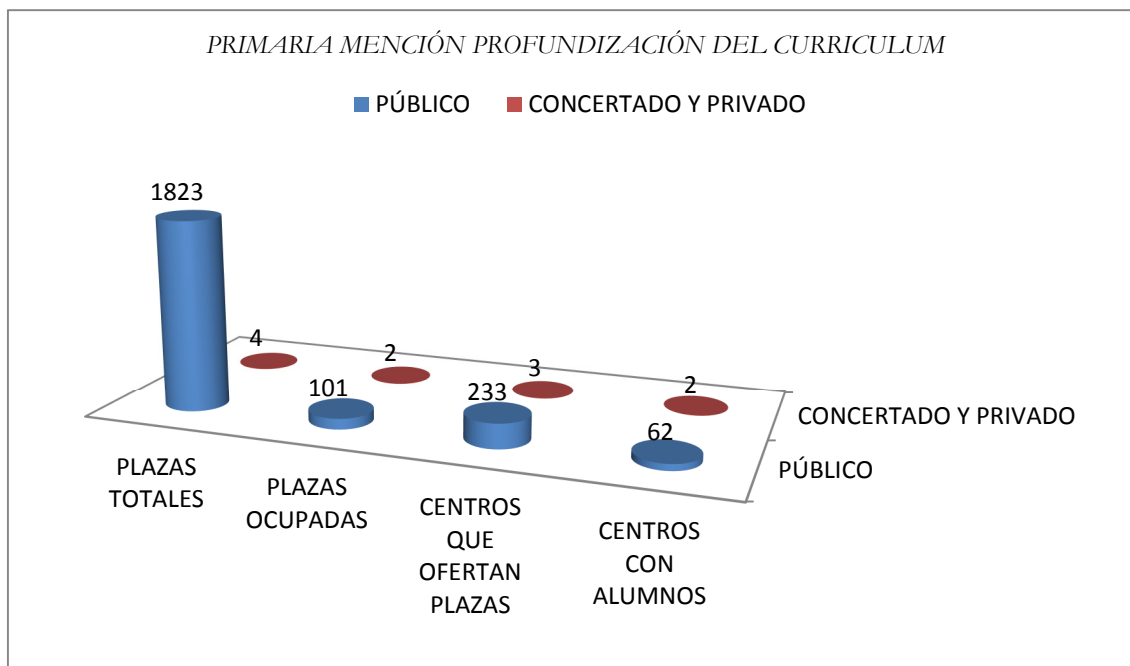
PRIMARIA MENCIÓN PROFUNDIZACIÓN DEL CURRICULUM

PÚBLICO CONCERTADO Y PRIVADO

1823

4

2

3

2

101

233

62

CONCERTADO Y PRIVADO

PÚBLICO

PLAZAS TOTALES

PLAZAS OCUPADAS

CENTROS QUE OFERTAN PLAZAS

CENTROS CON ALUMNOS